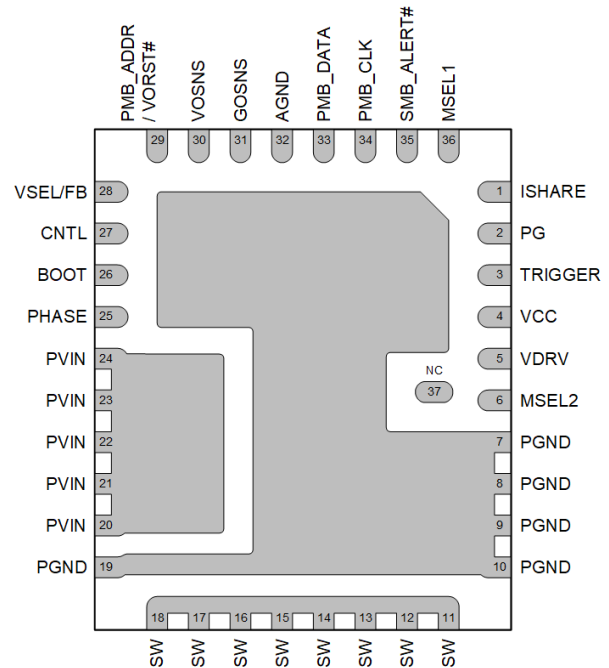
PMB_ADDR / VORST#
VOSNS
GOSNS
AGND
PMB_DATA
PMB_CLK
SMB_ALERT#
MSEL1
29
30
31
32
33
34
35
36
VSEL/FB 28
CNTL 27
BOOT 26
PHASE 25
PVIN 24
PVIN 23
PVIN 22
PVIN 21
PVIN 20
PGND 19
1 ISHARE
2 PG
3 TRIGGER
4 VCC
5 VDRV
NC
37
6 MSEL2
7 PGND
8 PGND
9 PGND
10 PGND
18
17
16
15
14
13
12
11
SW
SW
SW
SW
SW
SW
SW
SW